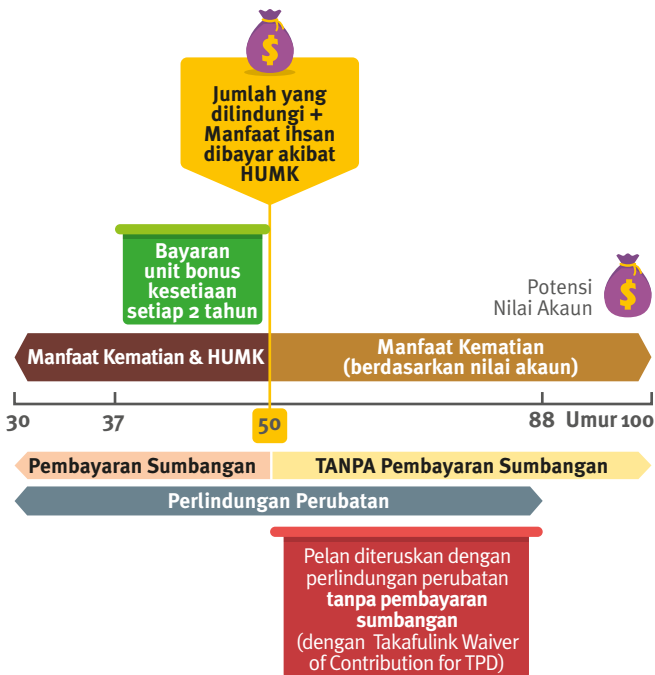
Jumlah yang dilindungi + Manfaat ihsan dibayar akibat HUMK

Bayaran unit bonus kesetiaan setiap 2 tahun

Potensi Nilai Akaun

Manfaat Kematian & HUMK

Manfaat Kematian (berdasarkan nilai akaun)

30 37 50 88 Umur 100

Pembayaran Sumbangan

TANPA Pembayaran Sumbangan

Perlindungan Perubatan

Pelan diteruskan dengan perlindungan perubatan **tanpa pembayaran sumbangan** (dengan Takafulink Waiver of Contribution for TPD)